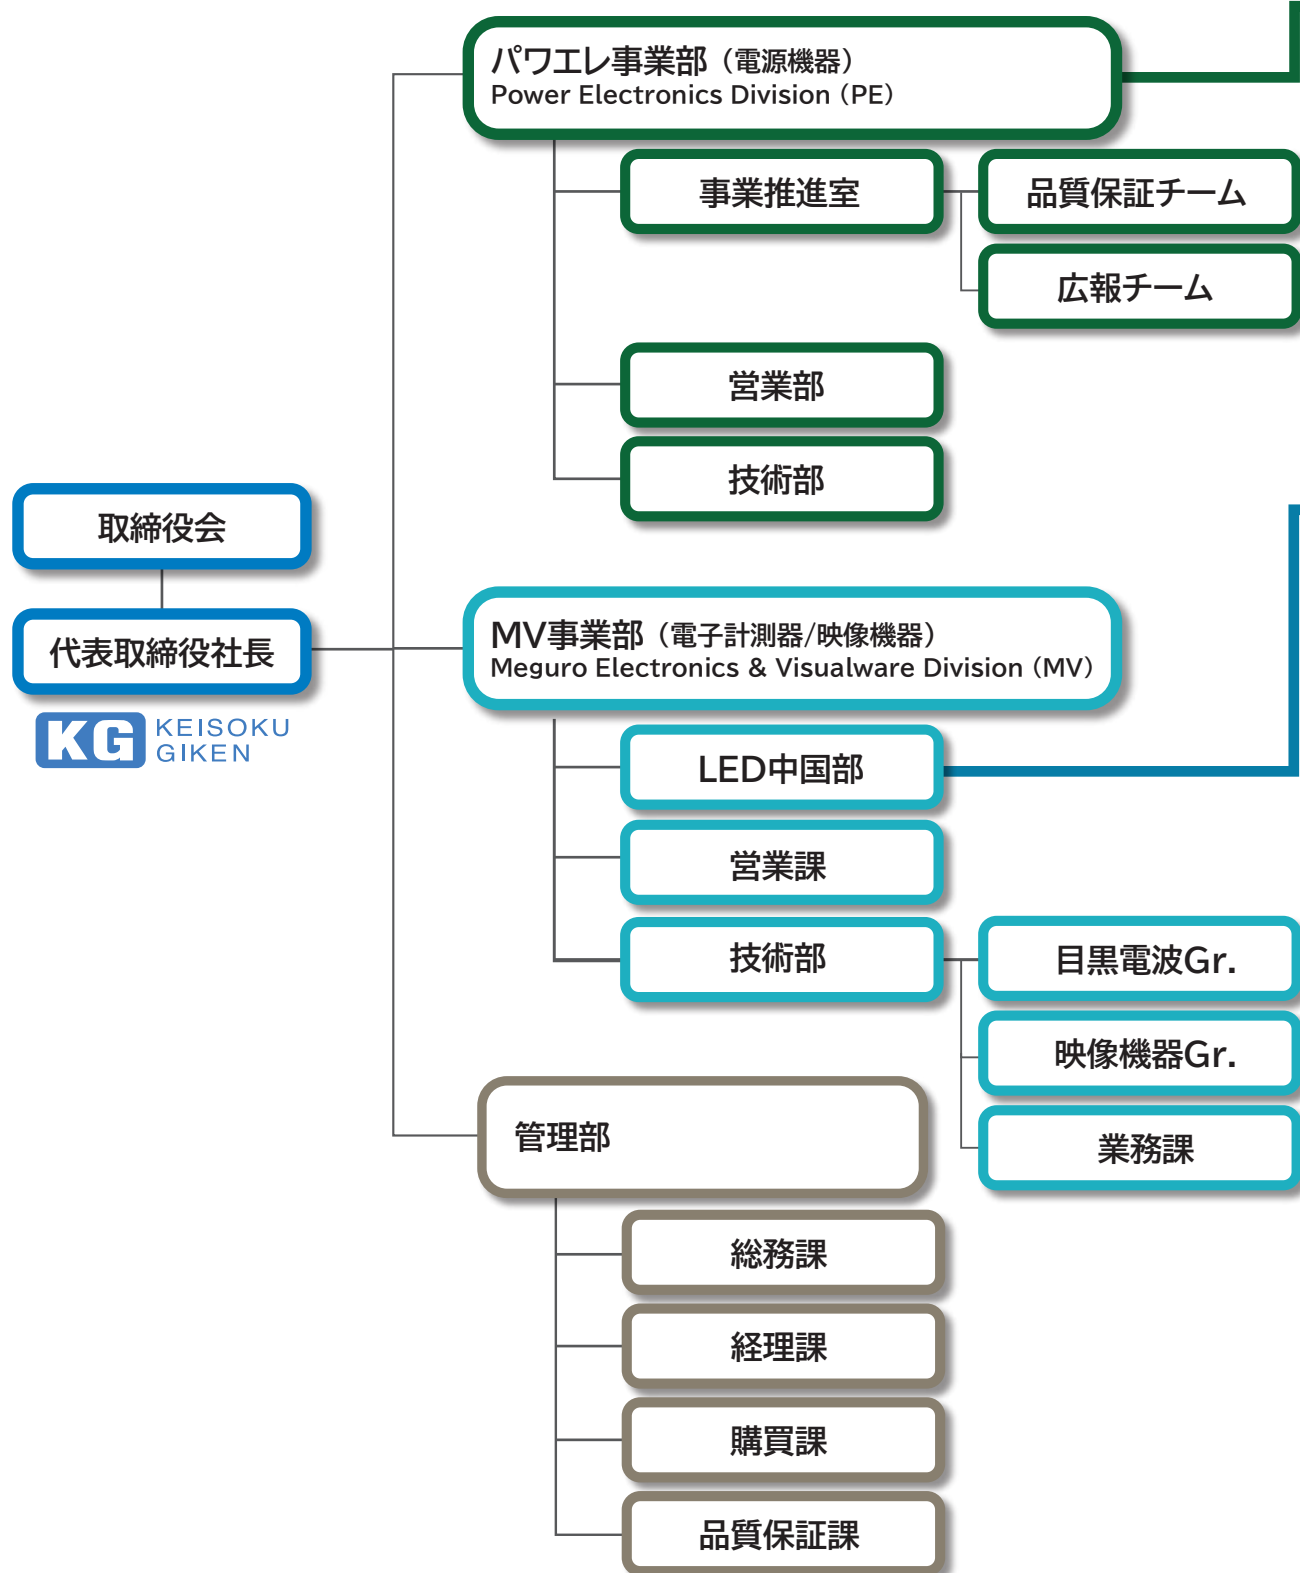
パワエレ事業部（電源機器）
Power Electronics Division（PE）

事業推進室

品質保証チーム

広報チーム

営業部

技術部

取締役会

代表取締役社長

KG KEISOKU GIKEN

MV事業部（電子計測器/映像機器）
Meguro Electronics & Visualware Division（MV）

LED中国部

営業課

技術部

目黒電波Gr.

映像機器Gr.

業務課

管理部

総務課

経理課

購買課

品質保証課